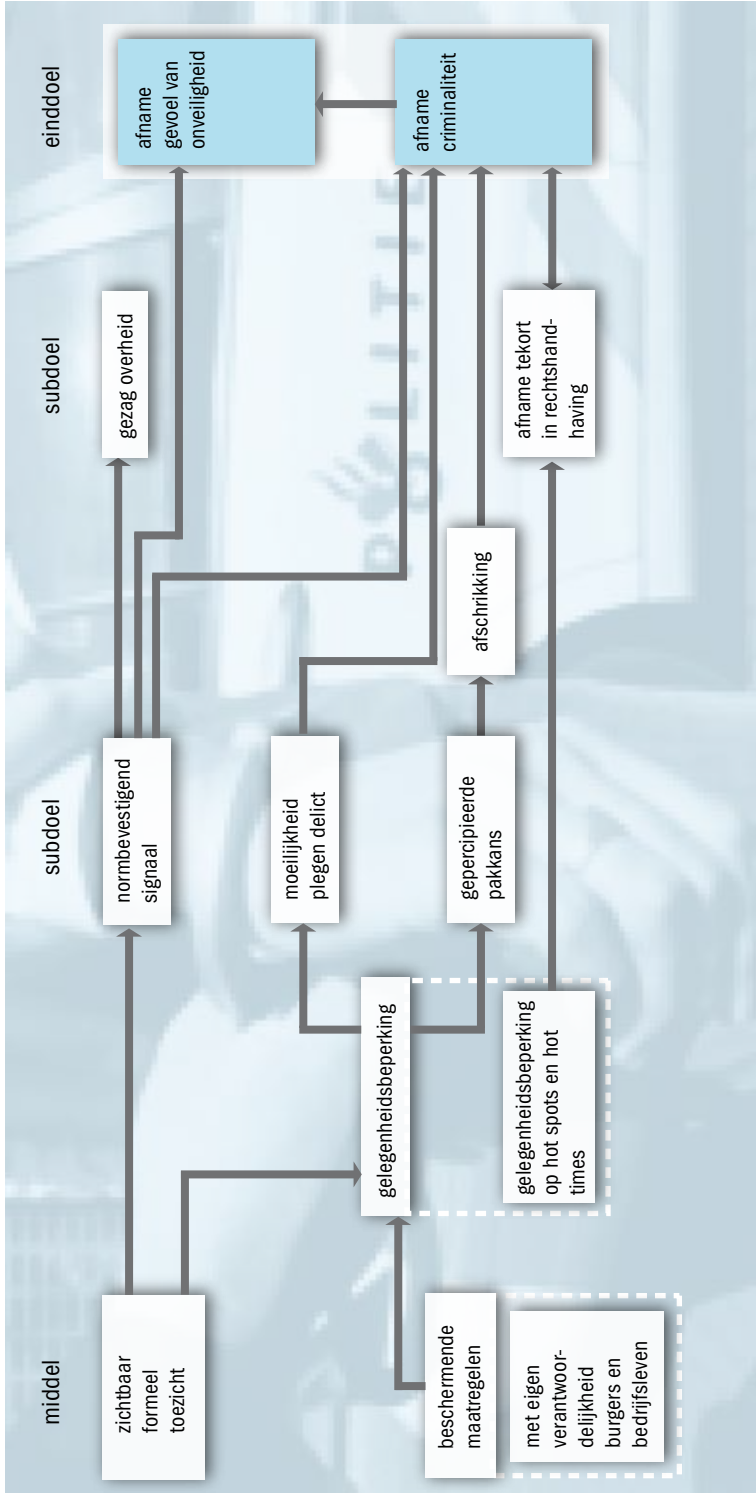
middel

zichtbaar formeel toezicht

beschermende maatregelen

met eigen verantwoordelijkheid burgers en bedrijfsleven

gelegenheidsbeperking

gelegenheidsbeperking op hot spots en hot times

subdoel

normbevestigend signaal

moeilijkheid plegen delict

gepercipieerde pakkans

afschrikking

subdoel

gezag overheid

afname tekort in rechtshandhaving

einddoel

afname gevoel van onveiligheid

afname criminaliteit